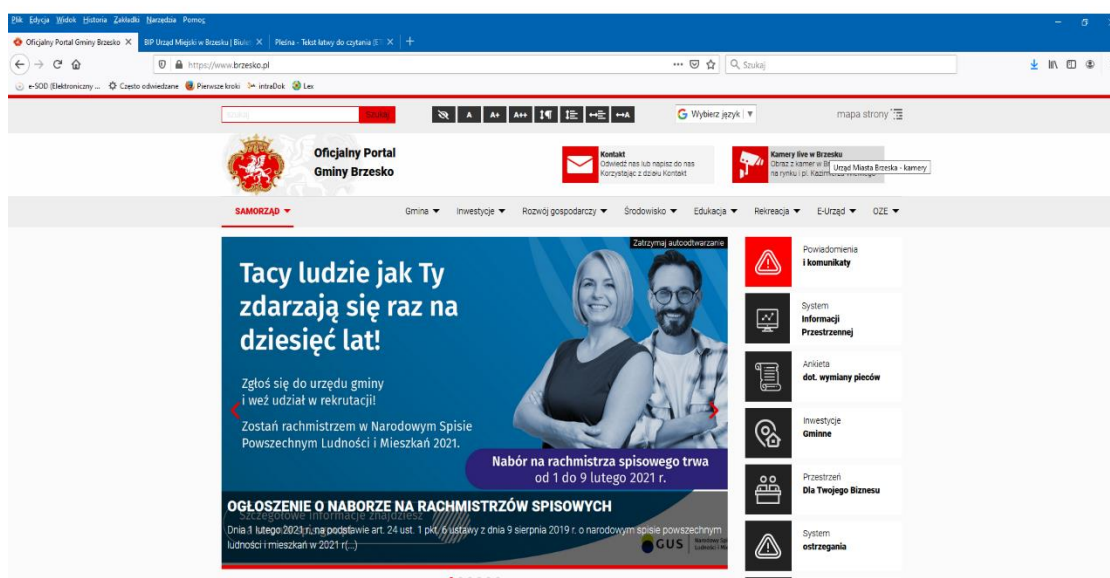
Plik Edycja Widok Historia Zakładki Narzędzia Pomoc

Oficjalny Portal Gminy Brzesko | BIP Urząd Miejski w Brzesku | Biuletyn | Pleśna - Tekst łatwy do czytania (E

https://www.brzesko.pl

Szukaj

e-SOD (Elektroniczny ... | Często odwiedzane | Pierwsze kroki | intraDok | Lex

Szukaj

A A+ A++

Wybierz język

mapa strony

Oficjalny Portal Gminy Brzesko

Kontakt
Odwiedź nas lub napisz do nas Korzystając z działu Kontakt

Kamery live w Brzesku
Obraz z kamer w Brzesku na rynku i pl. Kazimierza Wielkiego

Urząd Miasta Brzeska - kamery

SAMORZĄD ▼ Gmina ▼ Inwestycje ▼ Rozwój gospodarczy ▼ Środowisko ▼ Edukacja ▼ Rekreacja ▼ E-Urząd ▼ OZE ▼

Zatrzymaj autoodtwarzanie

Tacy ludzie jak Ty zdarzają się raz na dziesięć lat!

Zgłoś się do urzędu gminy i weź udział w rekrutacji!

Zostań rachmistrzem w Narodowym Spisie Powszechnym Ludności i Mieszkań 2021.

Nabór na rachmistrza spisowego trwa od 1 do 9 lutego 2021 r.

OGŁOSZENIE O NABORZE NA RACHMISTRZÓW SPISOWYCH

Szczegółowe informacje znajdziesz

Dnia 1 lutego 2021 r. na podstawie art. 24 ust. 1 pkt. 6 ustawy z dnia 9 sierpnia 2019 r. o narodowym spisie powszechnym ludności i mieszkań w 2021 r.(...)

GUS

Powiadomienia
i komunikaty

System
Informacji Przestrzennej

Ankieta
dot. wymiany pieców

Inwestycje
Gminne

Przestrzeń
Dla Twojego Biznesu

System
ostrzegania